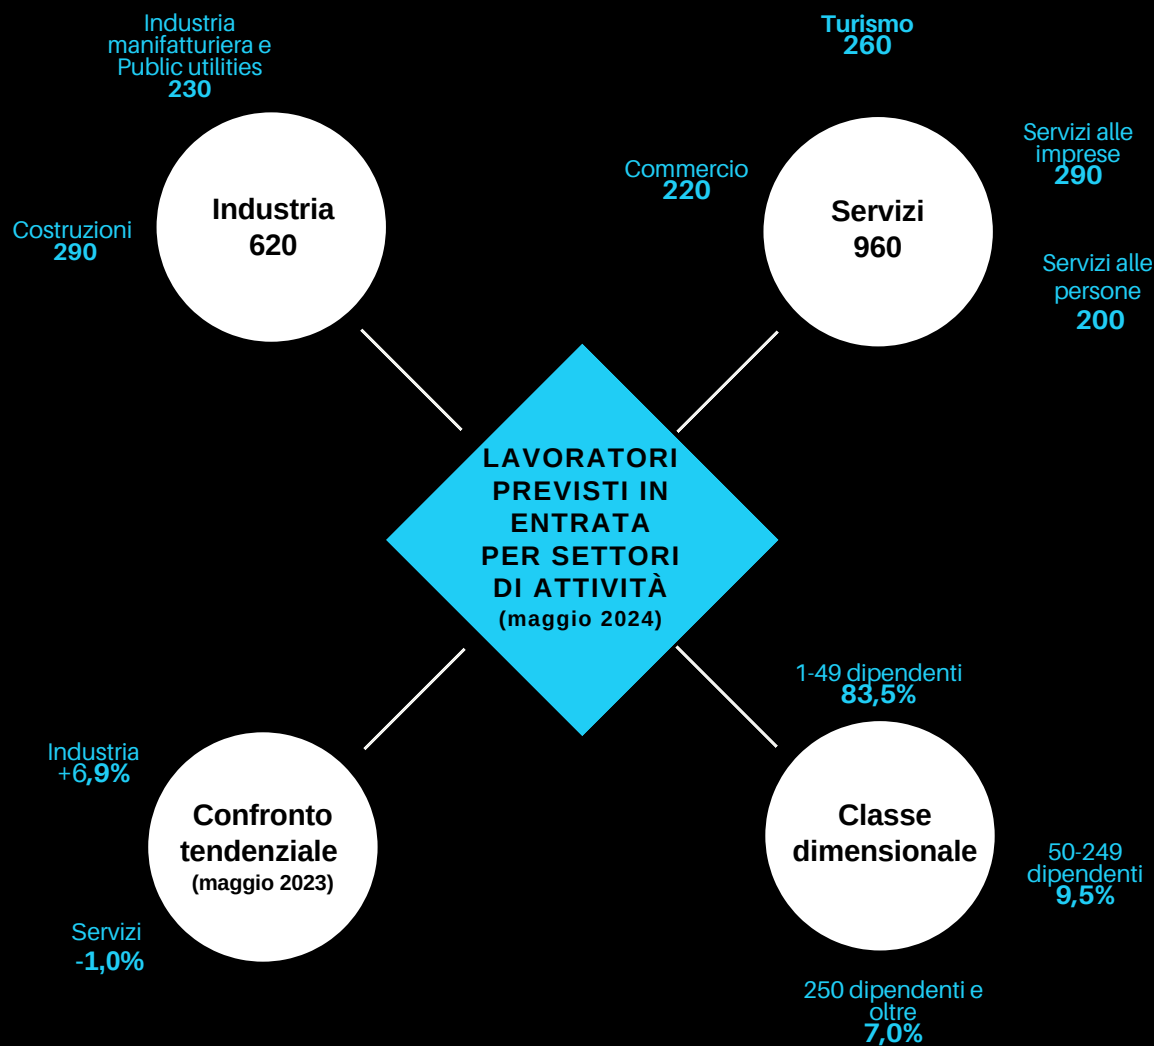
Industria manifatturiera e Public utilities
230

Turismo
260

Servizi alle imprese
290

Commercio
220

Costruzioni
290

Industria
620

Servizi
960

Servizi alle persone
200

LAVORATORI PREVISTI IN ENTRATA PER SETTORI DI ATTIVITÀ
(maggio 2024)

1-49 dipendenti
83,5%

Industria
+6,9%

Confronto tendenziale
(maggio 2023)

Classe dimensionale

50-249 dipendenti
9,5%

Servizi
-1,0%

250 dipendenti e oltre
7,0%